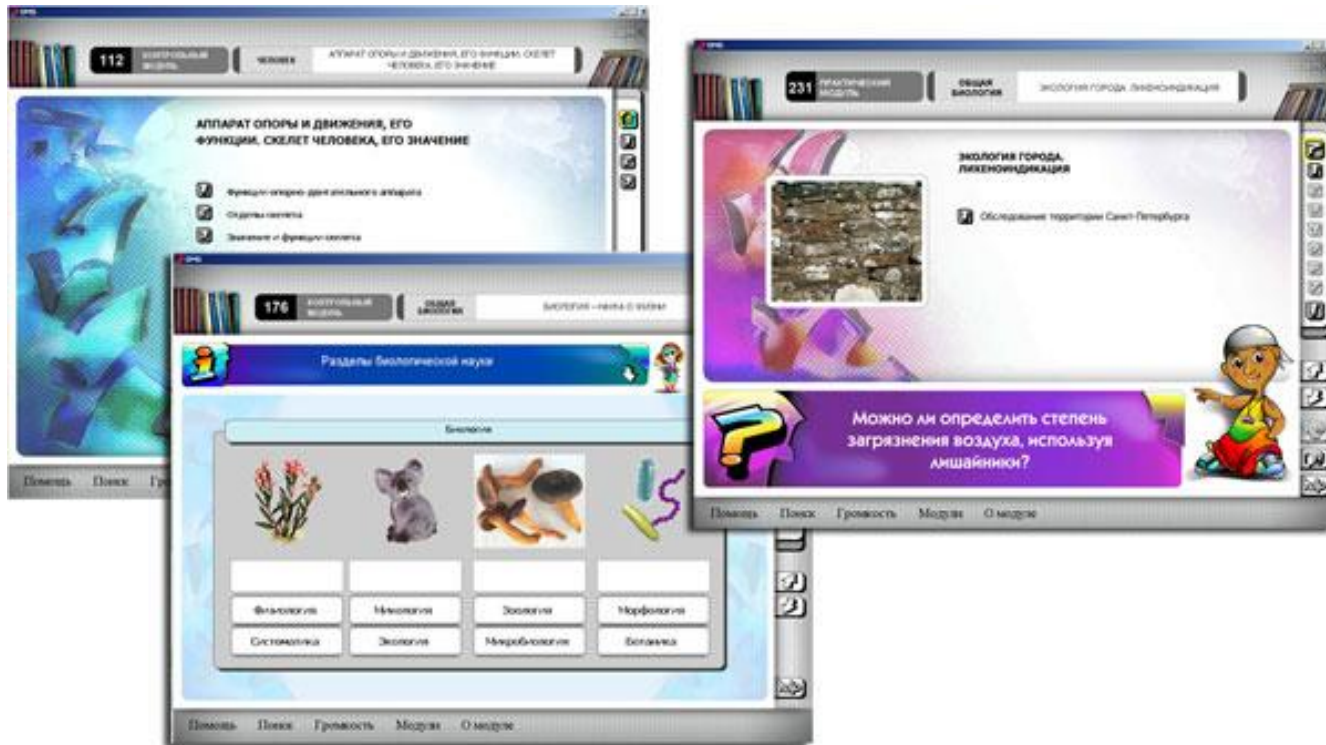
112 КОНТРОЛЬНЫЙ МОДУЛЬ

ЧЕЛОВЕК

АППАРАТ ОПОРЫ И ДВИЖЕНИЯ, ЕГО ФУНКЦИИ. СКЕЛЕТ ЧЕЛОВЕКА, ЕГО ЗНАЧЕНИЕ

АППАРАТ ОПОРЫ И ДВИЖЕНИЯ, ЕГО ФУНКЦИИ. СКЕЛЕТ ЧЕЛОВЕКА, ЕГО ЗНАЧЕНИЕ

Функции опорно-двигательного аппарата

Отделы скелета

Значение и функции скелета

Помощь Поиск Гр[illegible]

176 КОНТРОЛЬНЫЙ МОДУЛЬ

ОБЩАЯ БИОЛОГИЯ

БИОЛОГИЯ – НАУКА О ЖИЗНИ

Разделы биологической науки

Биология

| | | | |
|---|---|---|---|
| | | | |
| Физиология | Микология | Зоология | Морфология |
| Систематика | Экология | Микробиология | Ботаника |

Помощь Поиск Громкость Модули О модуле

231 ПРАКТИЧЕСКИЙ МОДУЛЬ

ОБЩАЯ БИОЛОГИЯ

ЭКОЛОГИЯ ГОРОДА. ЛИХЕНОИНДИКАЦИЯ

ЭКОЛОГИЯ ГОРОДА. ЛИХЕНОИНДИКАЦИЯ

Обследование территории Санкт-Петербурга

Можно ли определить степень загрязнения воздуха, используя лишайники?

Помощь Поиск Громкость Модули О модуле